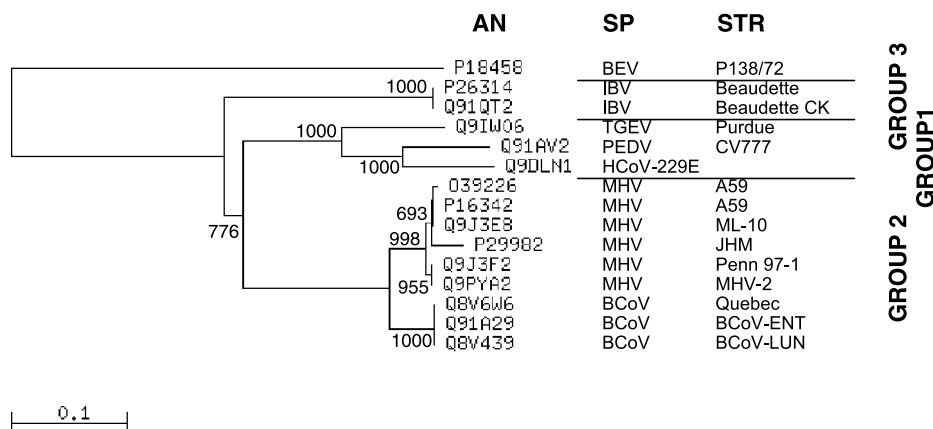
| AN | SP | STR |
|---|---|---|
| P18458 | BEV | P138/72 |
| P26314 | IBV | Beaudette |
| Q91QT2 | IBV | Beaudette CK |
| Q9IW06 | TGEV | Purdue |
| Q91AV2 | PEDV | CV777 |
| Q9DLN1 | HCoV-229E | |
| O39226 | MHV | A59 |
| P16342 | MHV | A59 |
| Q9J3E8 | MHV | ML-10 |
| P29982 | MHV | JHM |
| Q9J3F2 | MHV | Penn 97-1 |
| Q9PYA2 | MHV | MHV-2 |
| Q8V6W6 | BCoV | Quebec |
| Q91A29 | BCoV | BCoV-ENT |
| Q8V439 | BCoV | BCoV-LUN |

GROUP 3
GROUP1
GROUP 2

1000
1000
1000
776
693
998
955
1000

0.1